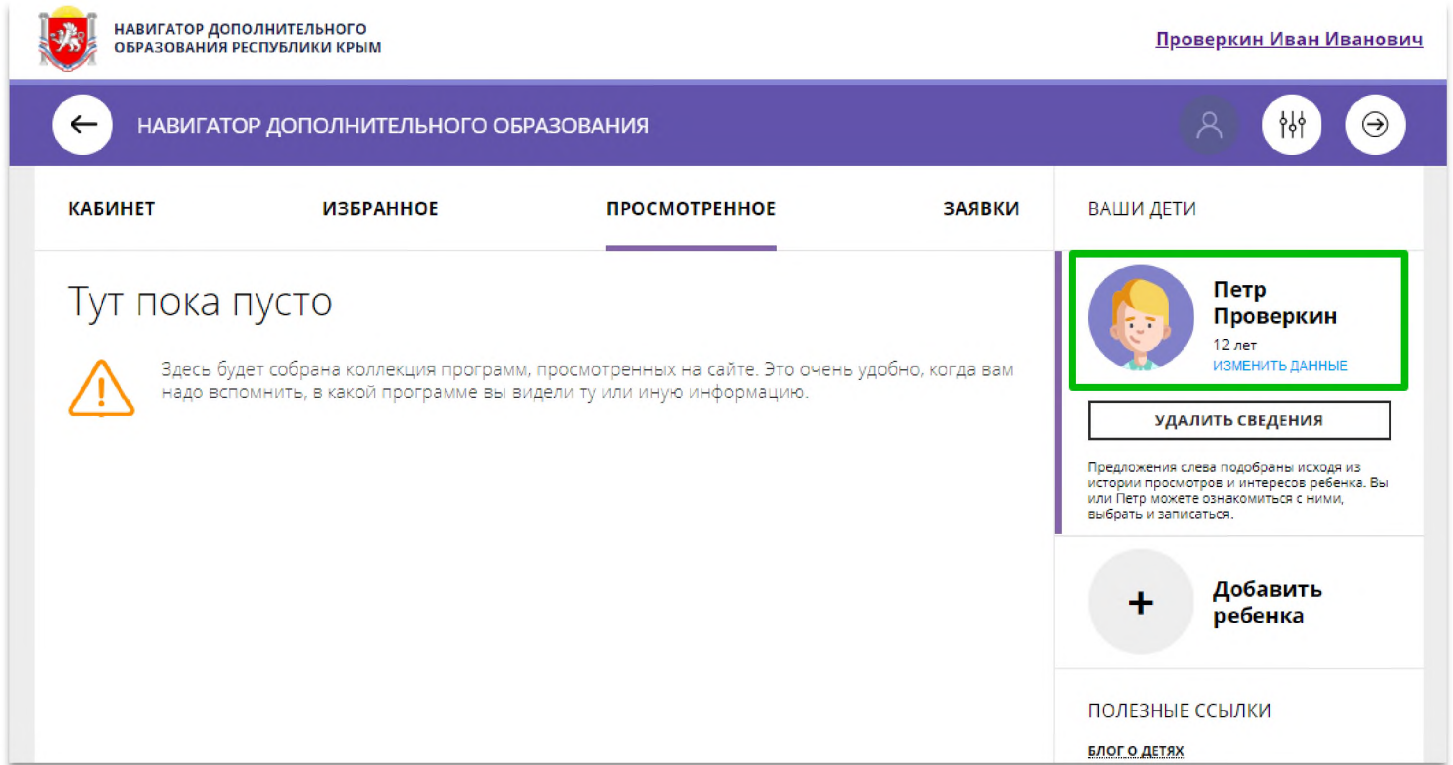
НАВИГАТОР ДОПОЛНИТЕЛЬНОГО ОБРАЗОВАНИЯ РЕСПУБЛИКИ КРЫМ

Проверкин Иван Иванович

НАВИГАТОР ДОПОЛНИТЕЛЬНОГО ОБРАЗОВАНИЯ

КАБИНЕТ

ИЗБРАННОЕ

ПРОСМОТРЕННОЕ

ЗАЯВКИ

Тут пока пусто

Здесь будет собрана коллекция программ, просмотренных на сайте. Это очень удобно, когда вам надо вспомнить, в какой программе вы видели ту или иную информацию.

ВАШИ ДЕТИ

Петр Проверкин

12 лет

ИЗМЕНИТЬ ДАННЫЕ

УДАЛИТЬ СВЕДЕНИЯ

Предложения слева подобраны исходя из истории просмотров и интересов ребенка. Вы или Петр можете ознакомиться с ними, выбрать и записаться.

+

Добавить ребенка

ПОЛЕЗНЫЕ ССЫЛКИ

БЛОГ О ДЕТЯХ